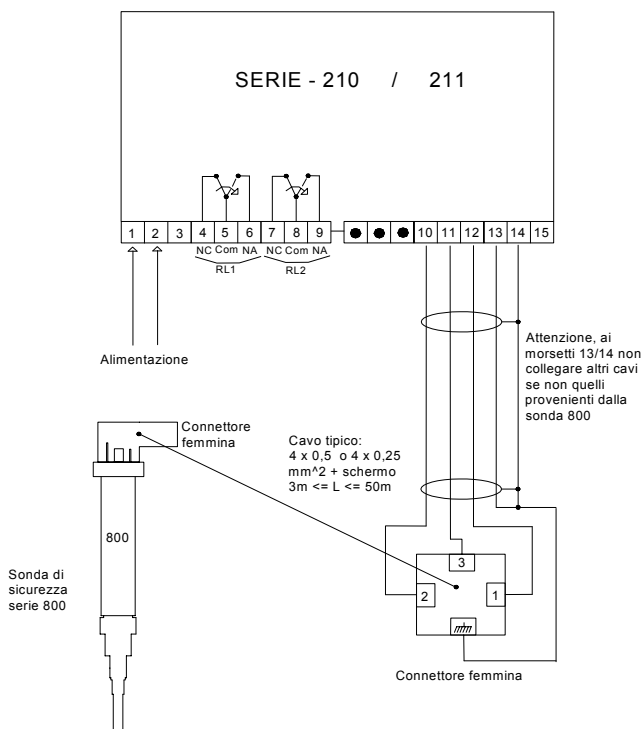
SERIE - 210 / 211

1 2 3 4 5 6 7 8 9 10 11 12 13 14 15

NC Com NA
RL1

NC Com NA
RL2

Alimentazione

Attenzione, ai morsetti 13/14 non collegare altri cavi se non quelli provenienti dalla sonda 800

Connettore femmina

Cavo tipico:
4 x 0,5 o 4 x 0,25 mm^2 + schermo
3m <= L <= 50m

800

Sonda di sicurezza serie 800

3
2
1

Connettore femmina